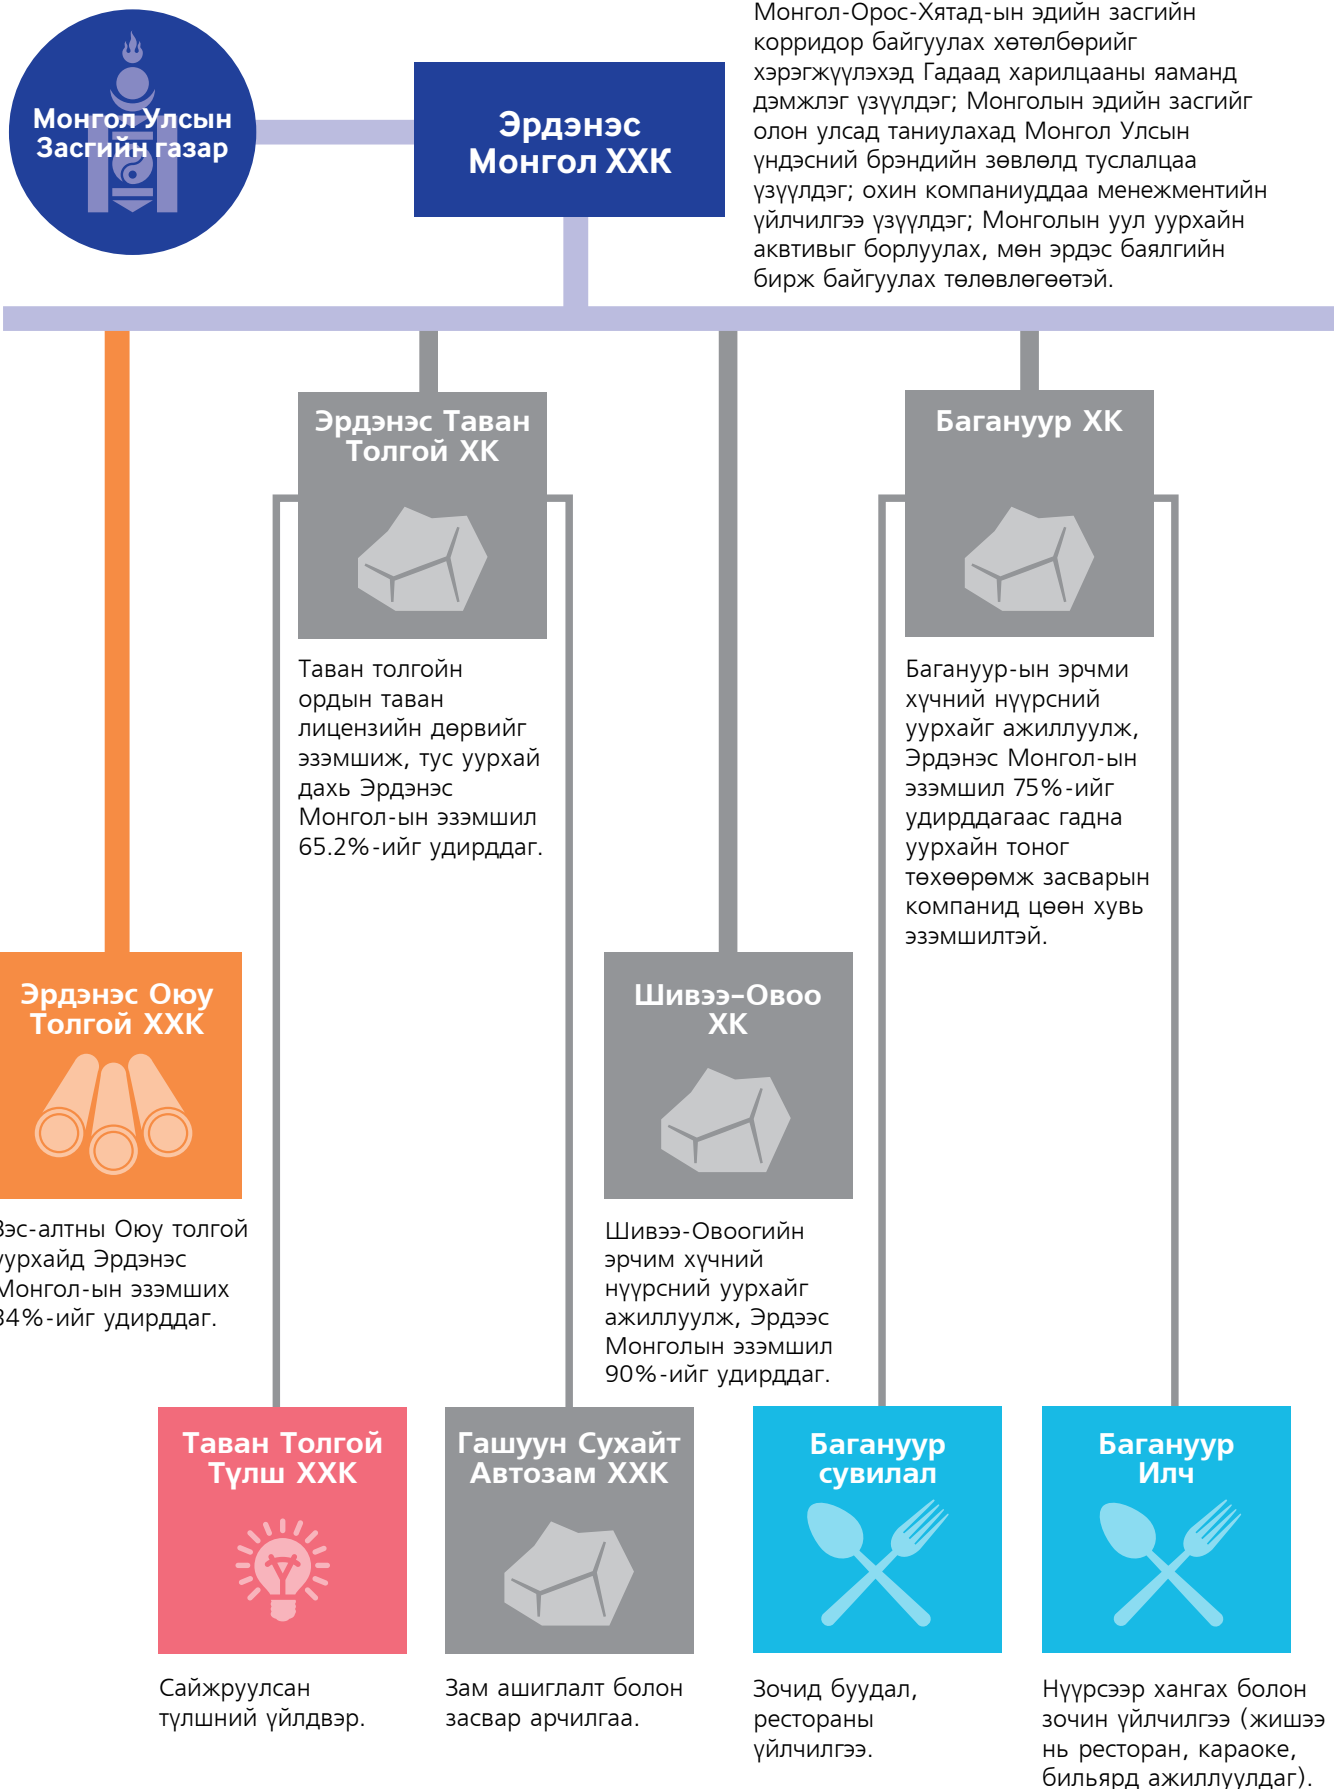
Монгол Улсын Засгийн газар

Эрдэнэс Монгол ХХК

Монгол-Орос-Хятад-ын эдийн засгийн корридор байгуулах хөтөлбөрийг хэрэгжүүлэхэд Гадаад харилцааны яаманд дэмжлэг үзүүлдэг; Монголын эдийн засгийг олон улсад таниулахад Монгол Улсын үндэсний брэндийн зөвлөлд туслалцаа үзүүлдэг; охин компаниуддаа менежментийн үйлчилгээ үзүүлдэг; Монголын уул уурхайн аквтивыг борлуулах, мөн эрдэс баялгийн бирж байгуулах төлөвлөгөөтэй.

Эрдэнэс Таван Толгой ХК

Таван толгойн ордын таван лицензийн дөрвийг эзэмшиж, тус уурхай дахь Эрдэнэс Монгол-ын эзэмшил 65.2%-ийг удирддаг.

Багануур ХК

Багануур-ын эрчми хүчний нүүрсний уурхайг ажиллуулж, Эрдэнэс Монгол-ын эзэмшил 75%-ийг удирддагаас гадна уурхайн тоног төхөөрөмж засварын компанид цөөн хувь эзэмшилтэй.

Эрдэнэс Оюу Толгой ХХК

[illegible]эс-алтны Оюу толгой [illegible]урхайд Эрдэнэс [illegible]онгол-ын эзэмших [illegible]4%-ийг удирддаг.

Шивээ–Овоо ХК

Шивээ-Овоогийн эрчим хүчний нүүрсний уурхайг ажиллуулж, Эрдээс Монголын эзэмшил 90%-ийг удирддаг.

Таван Толгой Түлш ХХК

Сайжруулсан түлшний үйлдвэр.

Гашуун Сухайт Автозам ХХК

Зам ашиглалт болон засвар арчилгаа.

Багануур сувилал

Зочид буудал, ресторaны үйлчилгээ.

Багануур Илч

Нүүрсээр хангах болон зочин үйлчилгээ (жишээ нь ресторан, караоке, бильярд ажиллуулдаг).